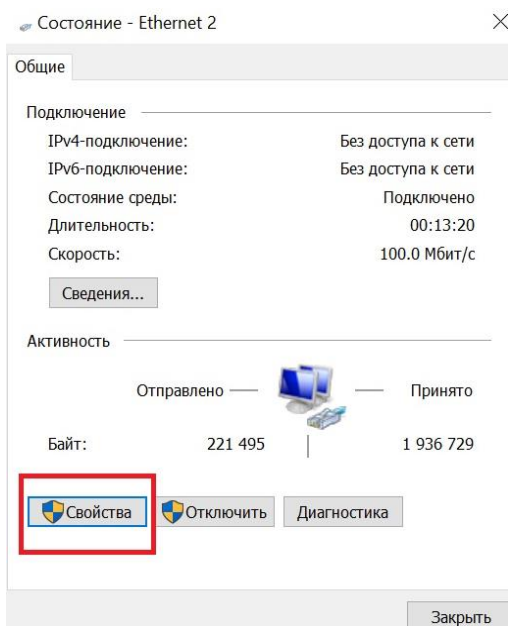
Состояние - Ethernet 2

Общие

Подключение

IPv4-подключение: Без доступа к сети

IPv6-подключение: Без доступа к сети

Состояние среды: Подключено

Длительность: 00:13:20

Скорость: 100.0 Мбит/с

Сведения...

Активность

Отправлено — — Принято

Байт: 221 495 1 936 729

Свойства Отключить Диагностика

Закрыть